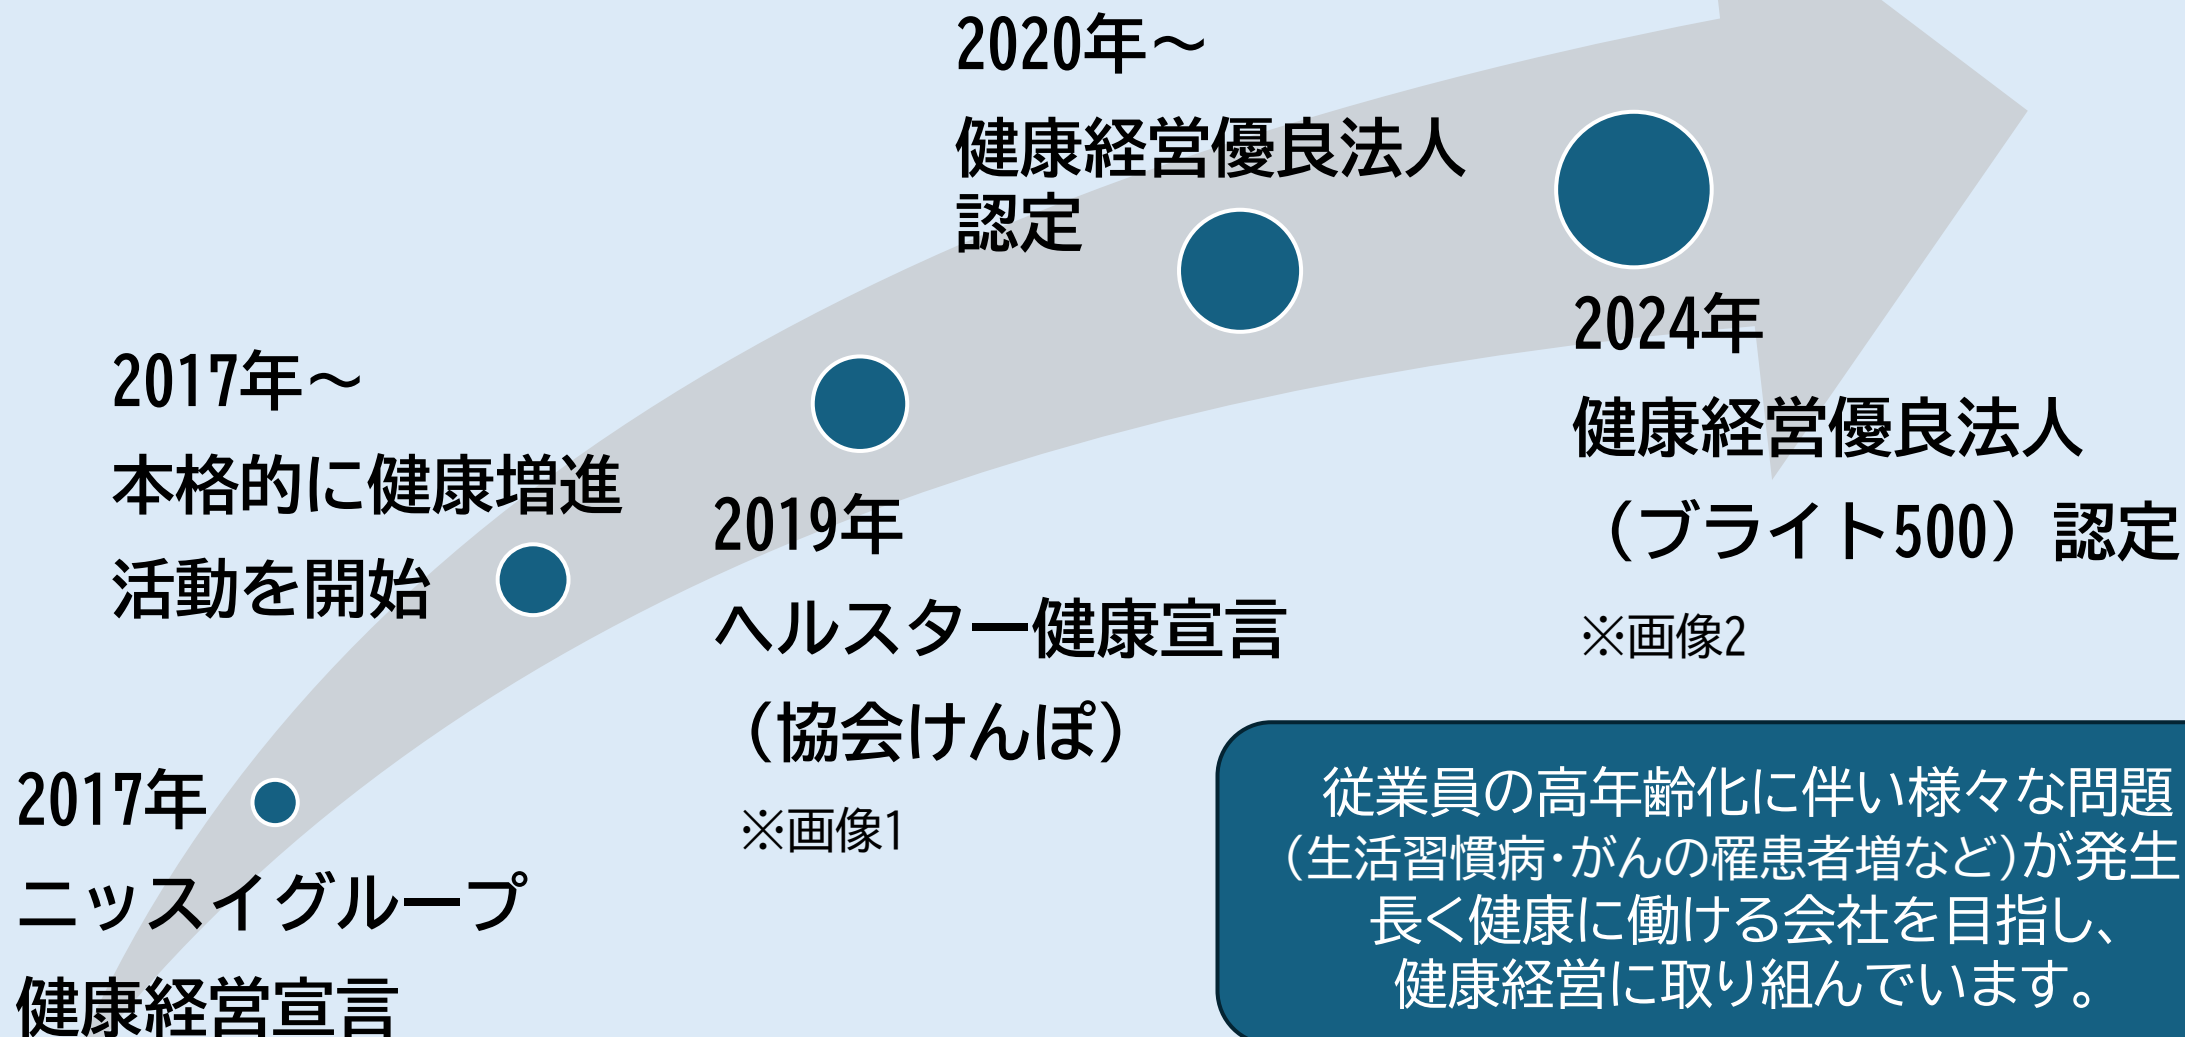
2017年
ニッスイグループ
健康経営宣言

2017年～
本格的に健康増進
活動を開始

2019年
ヘルスター健康宣言
（協会けんぽ）
※画像1

2020年～
健康経営優良法人
認定

2024年
健康経営優良法人
（ブライト500）認定
※画像2

従業員の高年齢化に伴い様々な問題
(生活習慣病・がんの罹患者増など)が発生
長く健康に働ける会社を目指し、
健康経営に取り組んでいます。